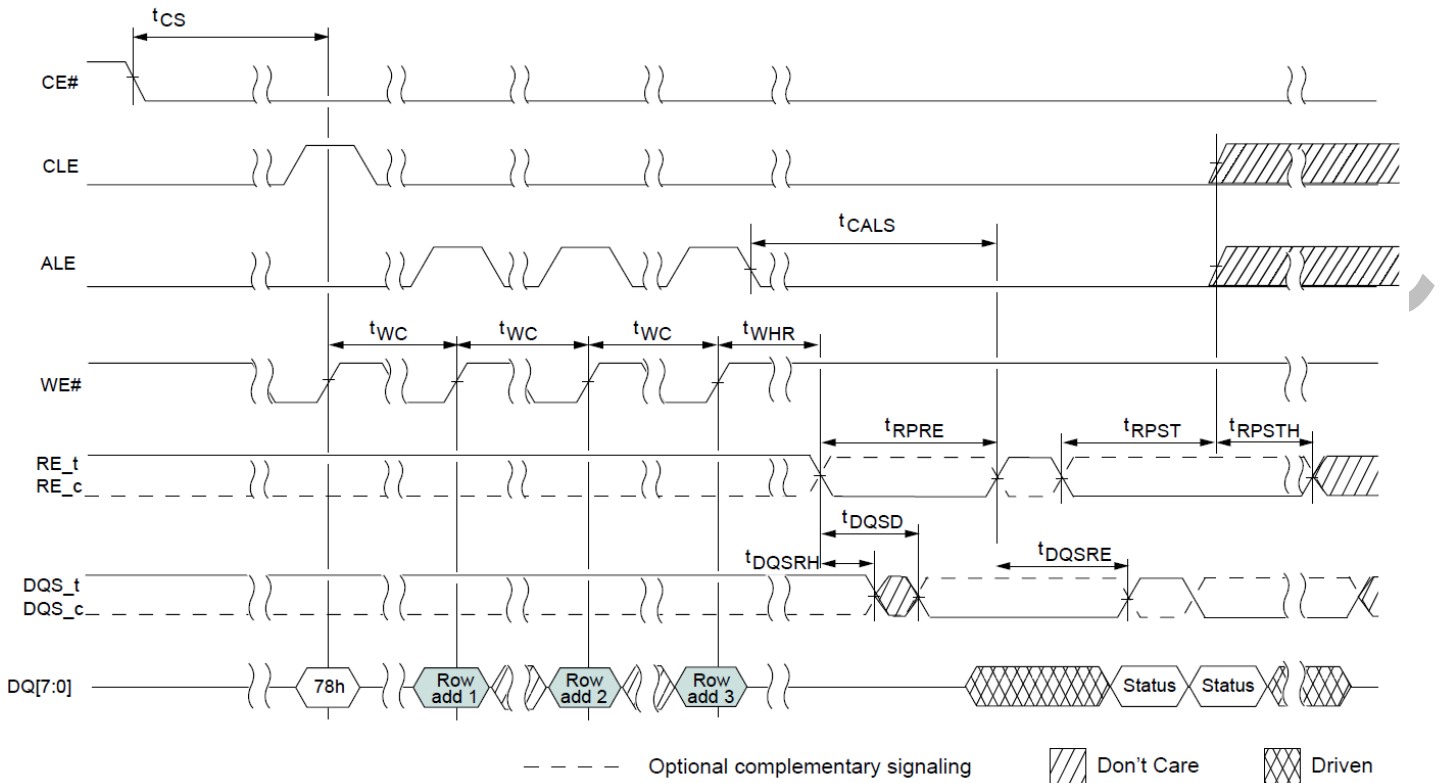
$t_{CS}$

CE#

CLE

$t_{CALS}$

ALE

$t_{WC}$ $t_{WC}$ $t_{WC}$ $t_{WHR}$

WE#

$t_{RPRE}$ $t_{RPST}$ $t_{RPSTH}$

RE_t
RE_c

$t_{DQSD}$

$t_{DQSRH}$ $t_{DQSRE}$

DQS_t
DQS_c

DQ[7:0] 78h Row add 1 Row add 2 Row add 3 Status Status

Optional complementary signaling Don't Care Driven